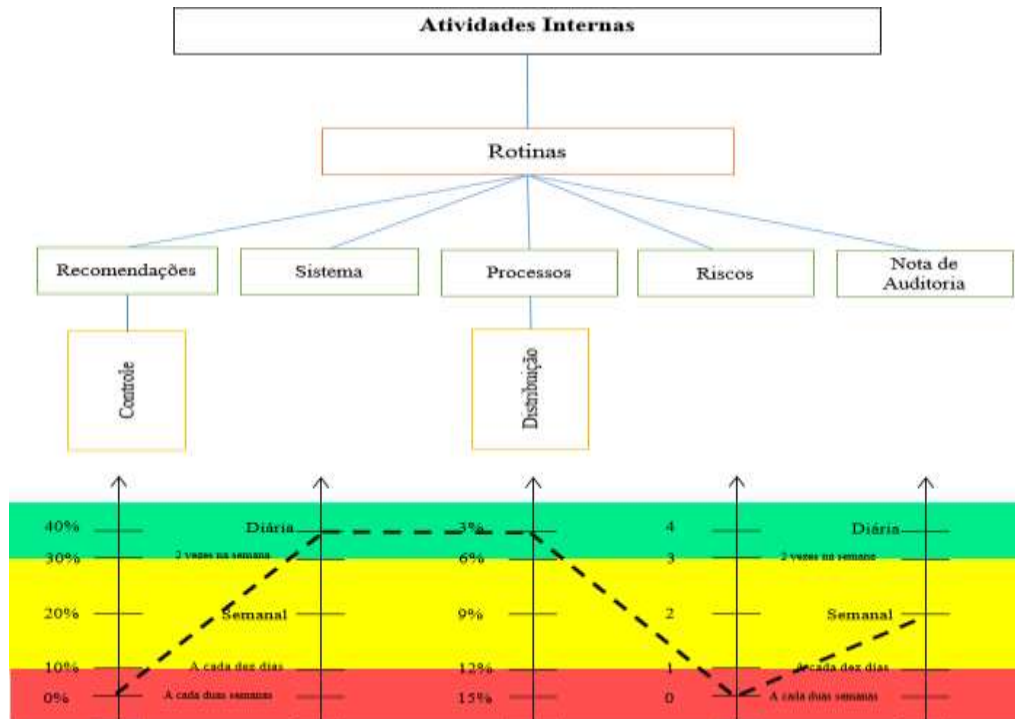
Atividades Internas

Rotinas

Recomendações

Sistema

Processos

Riscos

Nota de Auditoria

Controle

Distribuição

40%
30%
20%
10%
0%

Diária
2 vezes na semana
Semanal
A cada dez dias
A cada duas semanas

3%
6%
9%
12%
15%

4
3
2
1
0

Diária
2 vezes na semana
Semanal
A cada dez dias
A cada duas semanas